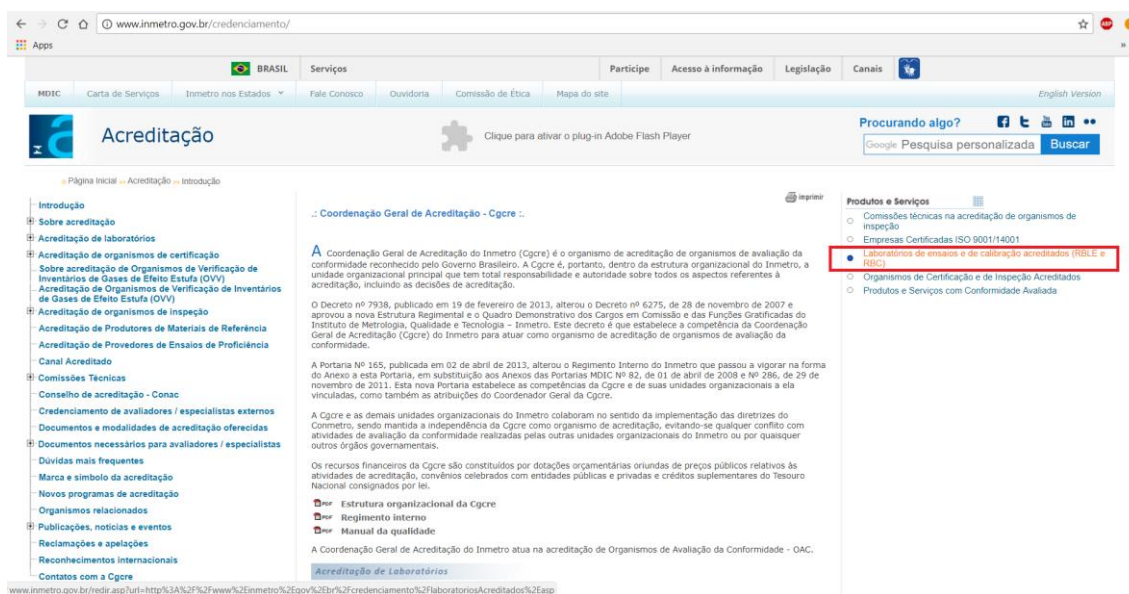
www.inmetro.gov.br/credenciamento/

Apps

BRASIL Serviços Participe Acesso à informação Legislação Canais

MDIC Carta de Serviços Inmetro nos Estados Fale Conosco Ouvidoria Comissão de Ética Mapa do site English Version

Acreditação

Clique para ativar o plug-in Adobe Flash Player

Procurando algo?

Google Pesquisa personalizada Buscar

» Página Inicial » Acreditação » Introdução

Introdução
Sobre acreditação
Acreditação de laboratórios
Acreditação de organismos de certificação
Sobre acreditação de Organismos de Verificação de Inventários de Gases de Efeito Estufa (OVV)
Acreditação de Organismos de Verificação de Inventários de Gases de Efeito Estufa (OVV)
Acreditação de organismos de inspeção
Acreditação de Produtores de Materiais de Referência
Acreditação de Provedores de Ensaios de Proficiência
Canal Acreditado
Comissões Técnicas
Conselho de acreditação - Conac
Credenciamento de avaliadores / especialistas externos
Documentos e modalidades de acreditação oferecidas
Documentos necessários para avaliadores / especialistas
Dúvidas mais frequentes
Marca e símbolo da acreditação
Novos programas de acreditação
Organismos relacionados
Publicações, notícias e eventos
Reclamações e apelações
Reconhecimentos internacionais
Contatos com a Cgcre

imprimir

.: Coordenação Geral de Acreditação - Cgcre :.

A Coordenação Geral de Acreditação do Inmetro (Cgcre) é o organismo de acreditação de organismos de avaliação da conformidade reconhecido pelo Governo Brasileiro. A Cgcre é, portanto, dentro da estrutura organizacional do Inmetro, a unidade organizacional principal que tem total responsabilidade e autoridade sobre todos os aspectos referentes à acreditação, incluindo as decisões de acreditação.

O Decreto nº 7938, publicado em 19 de fevereiro de 2013, alterou o Decreto nº 6275, de 28 de novembro de 2007 e aprovou a nova Estrutura Regimental e o Quadro Demonstrativo dos Cargos em Comissão e das Funções Gratificadas do Instituto de Metrologia, Qualidade e Tecnologia – Inmetro. Este decreto é que estabelece a competência da Coordenação Geral de Acreditação (Cgcre) do Inmetro para atuar como organismo de acreditação de organismos de avaliação da conformidade.

A Portaria Nº 165, publicada em 02 de abril de 2013, alterou o Regimento Interno do Inmetro que passou a vigorar na forma do Anexo a esta Portaria, em substituição aos Anexos das Portarias MDIC Nº 82, de 01 de abril de 2008 e Nº 286, de 29 de novembro de 2011. Esta nova Portaria estabelece as competências da Cgcre e de suas unidades organizacionais a ela vinculadas, como também as atribuições do Coordenador Geral da Cgcre.

A Cgcre e as demais unidades organizacionais do Inmetro colaboram no sentido da implementação das diretrizes do Conmetro, sendo mantida a independência da Cgcre como organismo de acreditação, evitando-se qualquer conflito com atividades de avaliação da conformidade realizadas pelas outras unidades organizacionais do Inmetro ou por quaisquer outros órgãos governamentais.

Os recursos financeiros da Cgcre são constituídos por dotações orçamentárias oriundas de preços públicos relativos às atividades de acreditação, convênios celebrados com entidades públicas e privadas e créditos suplementares do Tesouro Nacional consignados por lei.

PDF Estrutura organizacional da Cgcre
PDF Regimento interno
PDF Manual da qualidade

A Coordenação Geral de Acreditação do Inmetro atua na acreditação de Organismos de Avaliação da Conformidade - OAC.

Acreditação de Laboratórios

Produtos e Serviços
Comissões técnicas na acreditação de organismos de inspeção
Empresas Certificadas ISO 9001/14001
Laboratórios de ensaios e de calibração acreditados (RBLE e RBC)
Organismos de Certificação e de Inspeção Acreditados
Produtos e Serviços com Conformidade Avaliada

www.inmetro.gov.br/redir.asp?url=http%3A%2F%2Fwww%2Einmetro%2Egov%2Ebr%2Fcredenciamento%2FlaboratoriosAcreditados%2Easp